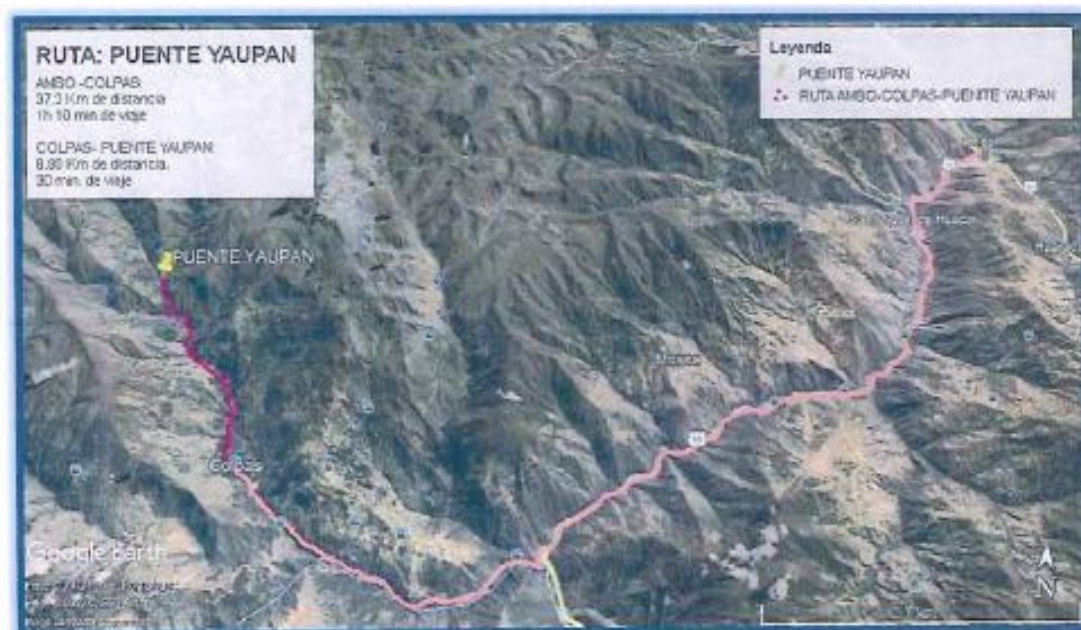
RUTA: PUENTE YAUPAN
AMBO -COLPAS:
37.3 Km de distancia
1h 10 min de viaje

COLPAS- PUENTE YAUPAN:
8.80 Km de distancia.
30 min. de viaje

Leyenda
PUENTE YAUPAN
RUTA AMBO-COLPAS-PUENTE YAUPAN

PUENTE YAUPAN

Colpas

Google Earth

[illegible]

N